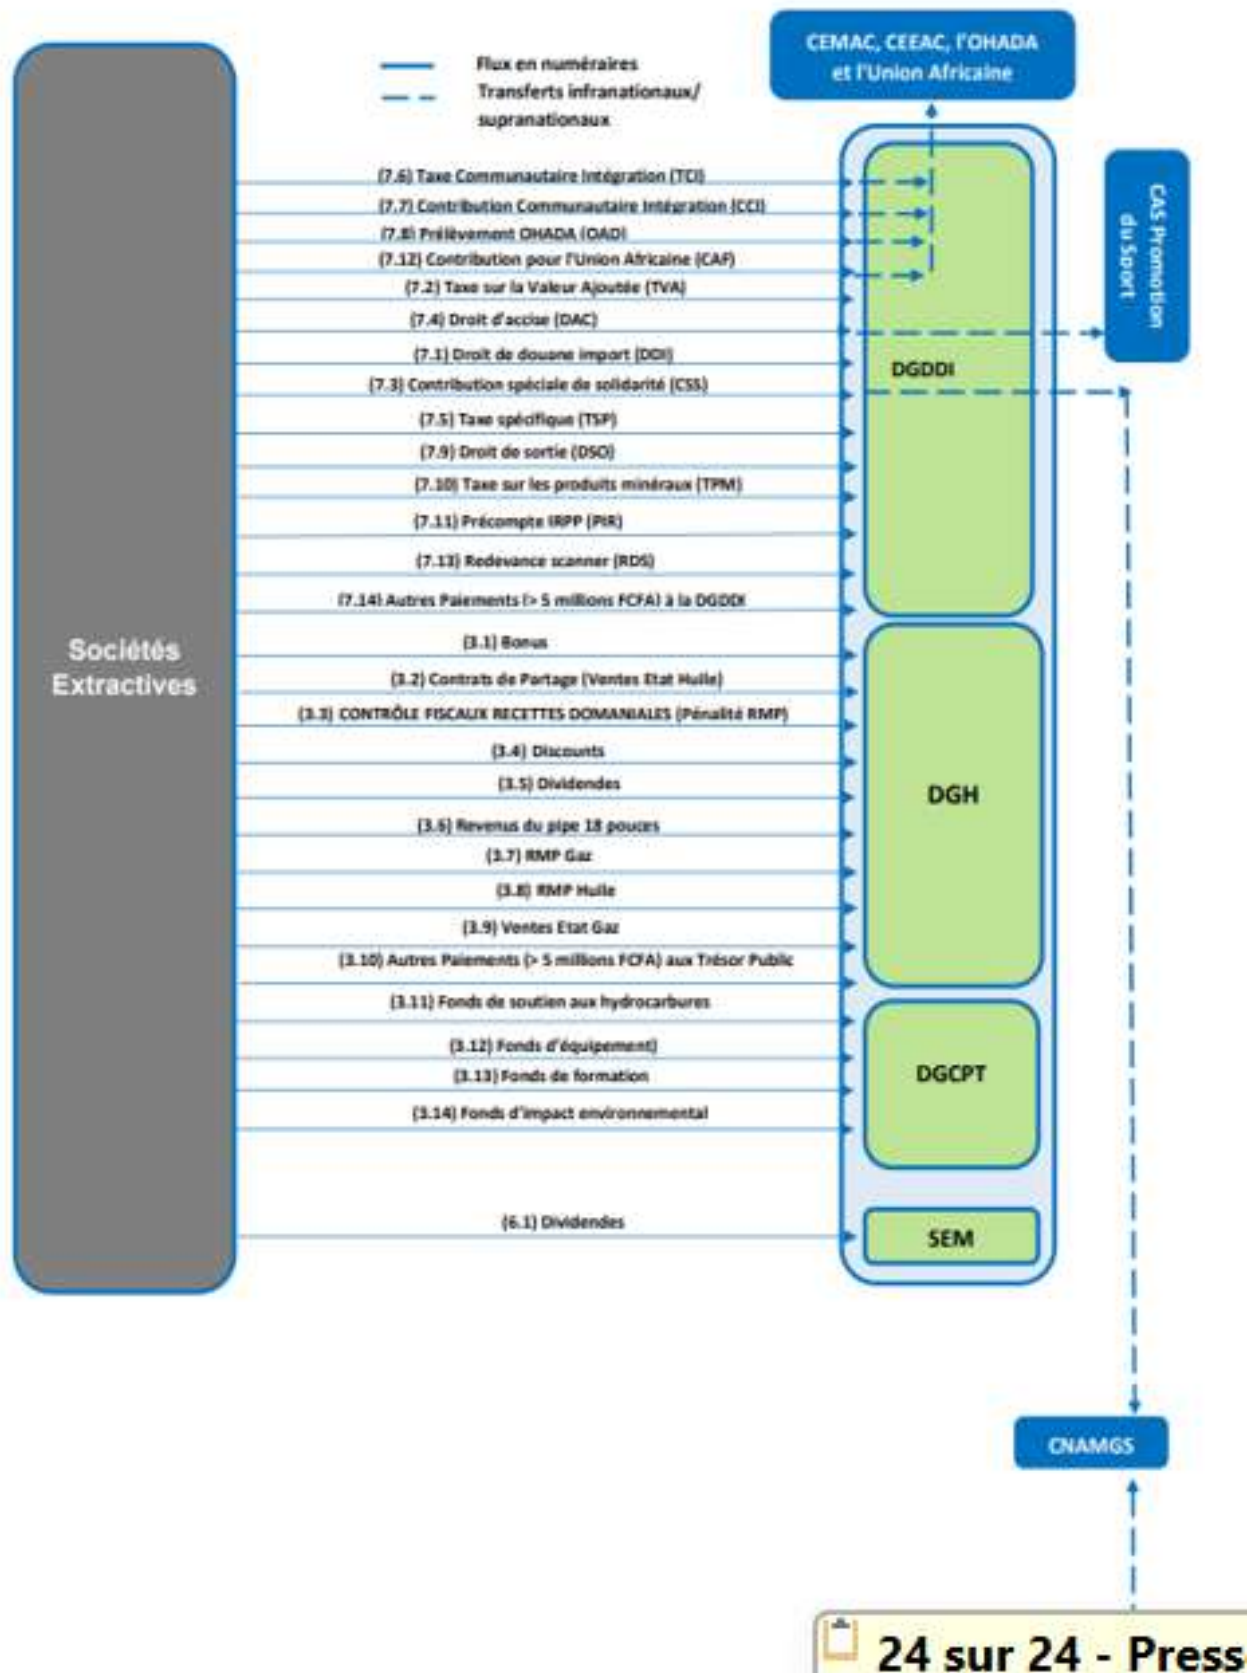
Flux en numéraires
Transferts infranationaux/ supranationaux

CEMAC, CEEAC, l'OHADA et l'Union Africaine

CAS Promotion du Sport

Sociétés Extractives

(7.6) Taxe Communautaire Intégration (TCI)
(7.7) Contribution Communautaire Intégration (CCI)
(7.8) Prélèvement OHADA (OAD)
(7.12) Contribution pour l'Union Africaine (CAF)
(7.2) Taxe sur la Valeur Ajoutée (TVA)
(7.4) Droit d'accise (DAC)
(7.1) Droit de douane import (DDI)
(7.3) Contribution spéciale de solidarité (CSS)
(7.5) Taxe spécifique (TSP)
(7.9) Droit de sortie (DSO)
(7.10) Taxe sur les produits minéraux (TPM)
(7.11) Précompte IRPP (PIR)
(7.13) Redevance scanner (RDS)
(7.14) Autres Paiements (> 5 millions FCFA) à la DGDDI

DGDDI

(3.1) Bonus
(3.2) Contrats de Partage (Ventes Etat Huile)
(3.3) CONTRÔLE FISCAUX RECETTES DOMANIALES (Pénalité RMP)
(3.4) Discounts
(3.5) Dividendes
(3.6) Revenus du pipe 18 pouces
(3.7) RMP Gaz
(3.8) RMP Huile
(3.9) Ventes Etat Gaz
(3.10) Autres Paiements (> 5 millions FCFA) aux Trésor Public

DGH

(3.11) Fonds de soutien aux hydrocarbures
(3.12) Fonds d'équipement)
(3.13) Fonds de formation
(3.14) Fonds d'impact environnemental

DGCPT

(6.1) Dividendes

SEM

CNAMGS

24 sur 24 - Press